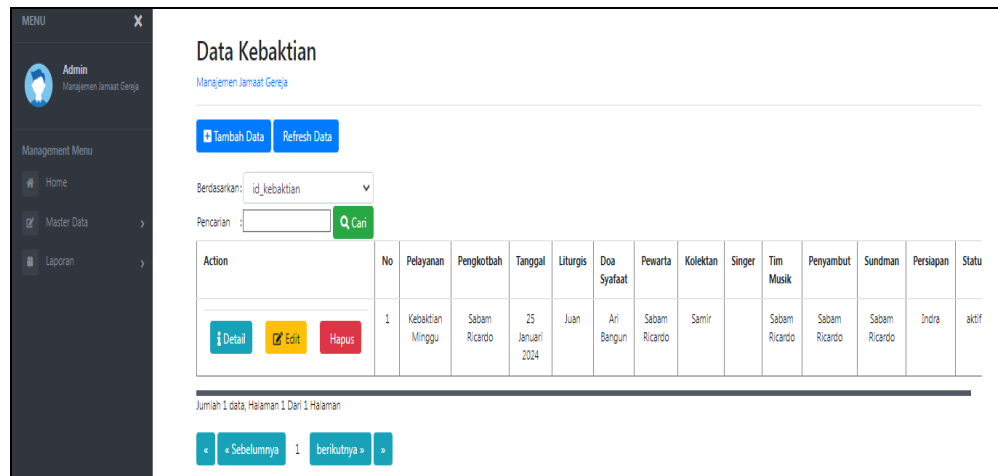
MENU X

Admin
Manajemen Jamaat Gereja

Management Menu

Home

Master Data

Laporan

Data Kebaktian

Manajemen Jamaat Gereja

Tambah Data Refresh Data

Berdasarkan: id_kebaktian

Pencarian : Cari

| Action | No | Pelayanan | Pengkotbah | Tanggal | Liturgis | Doa Syafaat | Pewarta | Kolektan | Singer | Tim Musik | Penyambut | Sundman | Persiapan | Statu |
|---|---|---|---|---|---|---|---|---|---|---|---|---|---|---|
| Detail Edit Hapus | 1 | Kebaktian Minggu | Sabam Ricardo | 25 Januari 2024 | Juan | Ari Bangun | Sabam Ricardo | Samir | | Sabam Ricardo | Sabam Ricardo | Sabam Ricardo | Indra | aktif |

Jumlah 1 data, Halaman 1 Dari 1 Halaman

« « Sebelumnya 1 berikutnya » »